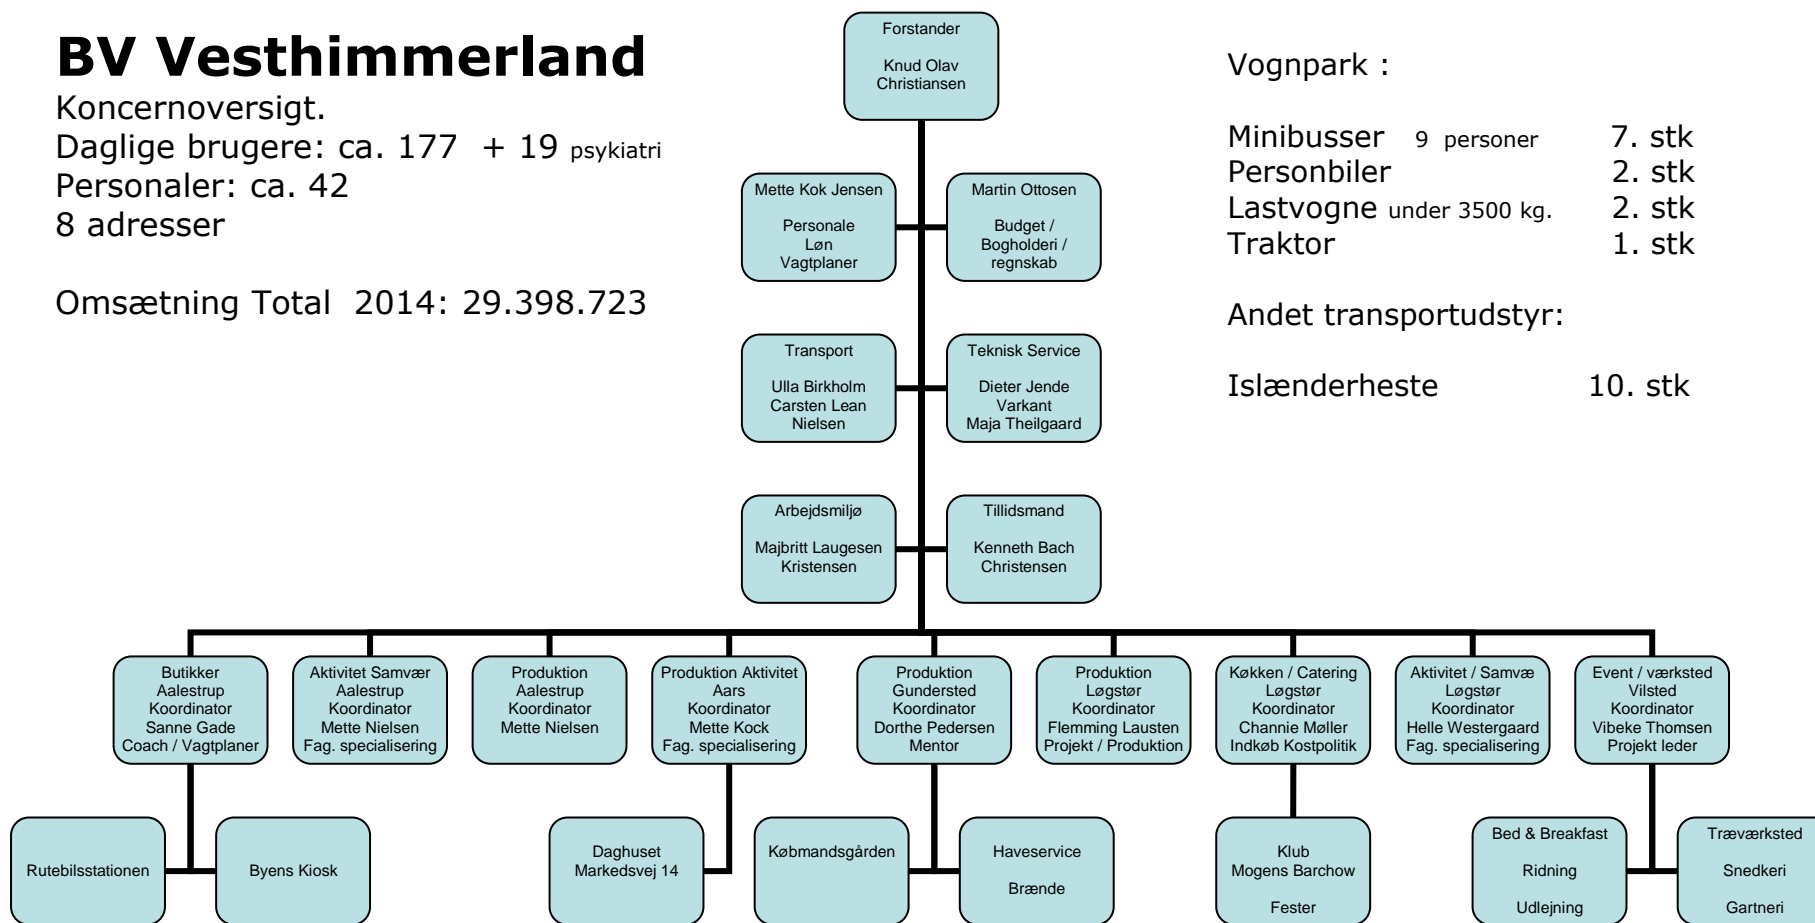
BV Vesthimmerland

Koncernoversigt.
Daglige brugere: ca. 177 + 19 psykiatri
Personaler: ca. 42
8 adresser

Omsætning Total 2014: 29.398.723

Forstander

Knud Olav Christiansen

Mette Kok Jensen

Personale
Løn
Vagtplaner

Martin Ottosen

Budget / Bogholderi / regnskab

Transport

Ulla Birkholm
Carsten Lean Nielsen

Teknisk Service

Dieter Jende Varkant
Maja Theilgaard

Arbejdsmiljø

Majbritt Laugesen Kristensen

Tillidsmand

Kenneth Bach Christensen

Vognpark :

Minibusser 9 personer 7. stk
Personbiler 2. stk
Lastvogne under 3500 kg. 2. stk
Traktor 1. stk

Andet transportudstyr:

Islænderheste 10. stk

Butikker
Aalestrup
Koordinator
Sanne Gade
Coach / Vagtplaner

Aktivitet Samvær
Aalestrup
Koordinator
Mette Nielsen
Fag. specialisering

Produktion
Aalestrup
Koordinator
Mette Nielsen

Produktion Aktivitet
Aars
Koordinator
Mette Kock
Fag. specialisering

Produktion
Gundersted
Koordinator
Dorthe Pedersen
Mentor

Produktion
Løgstør
Koordinator
Flemming Lausten
Projekt / Produktion

Køkken / Catering
Løgstør
Koordinator
Channie Møller
Indkøb Kostpolitik

Aktivitet / Samvæ
Løgstør
Koordinator
Helle Westergaard
Fag. specialisering

Event / værksted
Vilsted
Koordinator
Vibeke Thomsen
Projekt leder

Rutebilsstationen

Byens Kiosk

Daghuset
Markedsvej 14

Købmandsgården

Haveservice

Brænde

Klub
Mogens Barchow

Fester

Bed & Breakfast

Ridning

Udlejning

Træværksted

Snedkeri

Gartneri